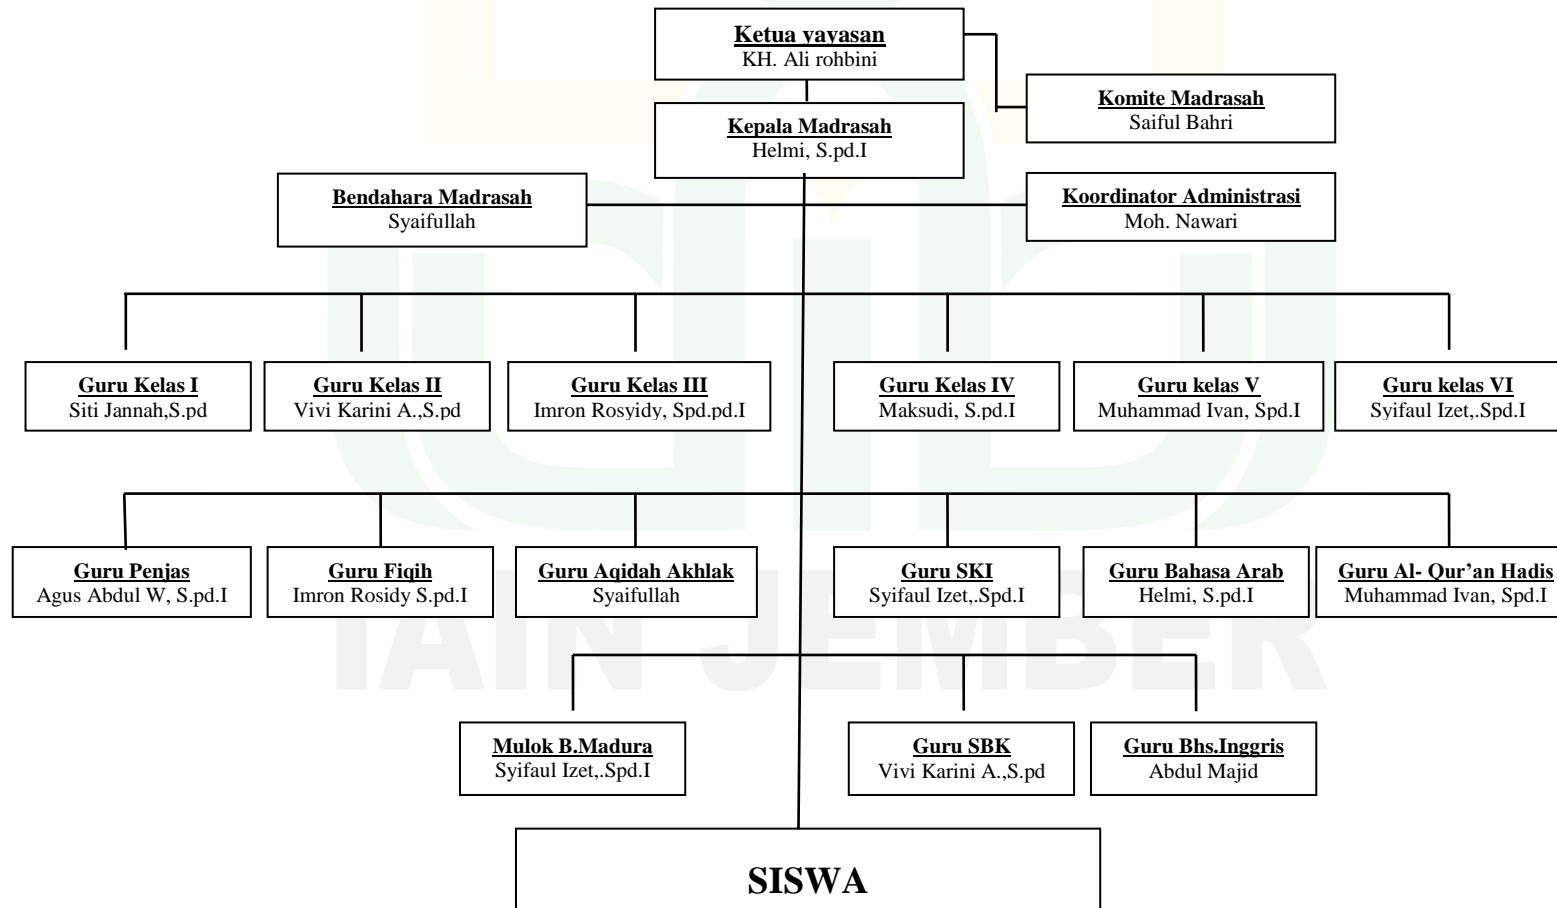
Ketua yayasan
KH. Ali rohbini

Komite Madrasah
Saiful Bahri

Kepala Madrasah
Helmi, S.pd.I

Bendahara Madrasah
Syaifullah

Koordinator Administrasi
Moh. Nawari

Guru Kelas I
Siti Jannah,S.pd

Guru Kelas II
Vivi Karini A.,S.pd

Guru Kelas III
Imron Rosyidy, Spd.pd.I

Guru Kelas IV
Maksudi, S.pd.I

Guru kelas V
Muhammad Ivan, Spd.I

Guru kelas VI
Syifaul Izet,.Spd.I

Guru Penjas
Agus Abdul W, S.pd.I

Guru Fiqih
Imron Rosidy S.pd.I

Guru Aqidah Akhlak
Syaifullah

Guru SKI
Syifaul Izet,.Spd.I

Guru Bahasa Arab
Helmi, S.pd.I

Guru Al- Qur'an Hadis
Muhammad Ivan, Spd.I

Mulok B.Madura
Syifaul Izet,.Spd.I

Guru SBK
Vivi Karini A.,S.pd

Guru Bhs.Inggris
Abdul Majid

SISWA

IAIN JEMBER